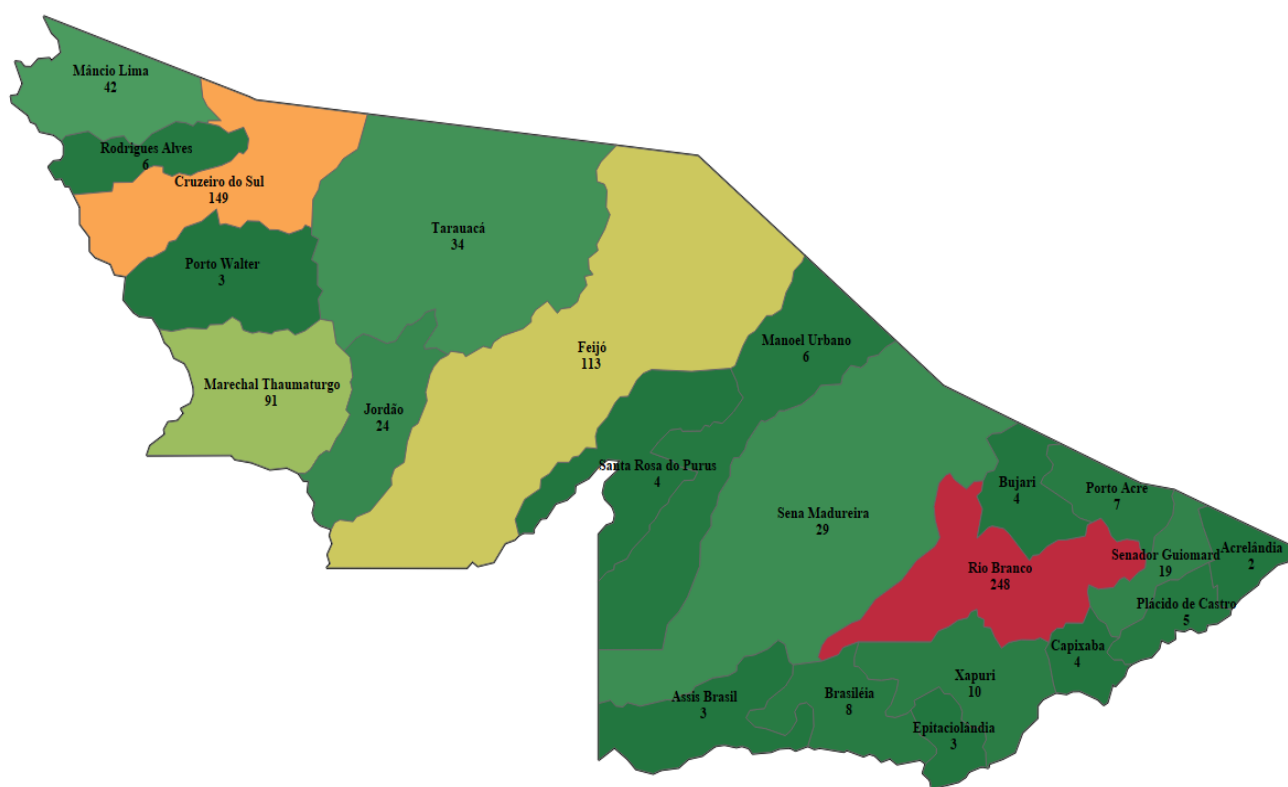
Mâncio Lima
42

Rodrigues Alves
6

Cruzeiro do Sul
149

Tarauacá
34

Porto Walter
3

Marechal Thaumaturgo
91

Jordão
24

Feijó
113

Manoel Urbano
6

Santa Rosa do Purus
4

Sena Madureira
29

Bujari
4

Porto Acre
7

Acrelândia
2

Senador Guiomard
19

Rio Branco
248

Plácido de Castro
5

Capixaba
4

Xapuri
10

Brasiléia
8

Epitaciolândia
3

Assis Brasil
3